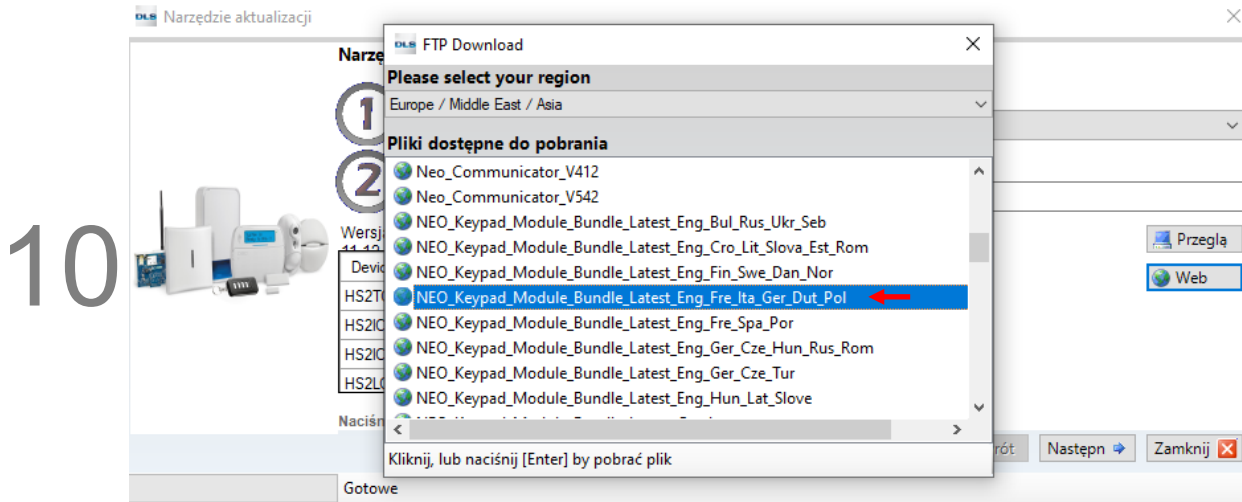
10

Narzędzie aktualizacji

Narzę

Wersj
11.12

| Devic |
|---|
| HS2T |
| HS2IC |
| HS2IC |
| HS2L |

Naciśn

Przeglą
Web

FTP Download

Please select your region
Europe / Middle East / Asia

Pliki dostępne do pobrania
Neo_Communicator_V412
Neo_Communicator_V542
NEO_Keypad_Module_Bundle_Latest_Eng_Bul_Rus_Ukr_Seb
NEO_Keypad_Module_Bundle_Latest_Eng_Cro_Lit_Slova_Est_Rom
NEO_Keypad_Module_Bundle_Latest_Eng_Fin_Swe_Dan_Nor
NEO_Keypad_Module_Bundle_Latest_Eng_Fre_Ita_Ger_Dut_Pol
NEO_Keypad_Module_Bundle_Latest_Eng_Fre_Spa_Por
NEO_Keypad_Module_Bundle_Latest_Eng_Ger_Cze_Hun_Rus_Rom
NEO_Keypad_Module_Bundle_Latest_Eng_Ger_Cze_Tur
NEO_Keypad_Module_Bundle_Latest_Eng_Hun_Lat_Slove

Kliknij, lub naciśnij [Enter] by pobrać plik

rót
Następn
Zamknij

Gotowe